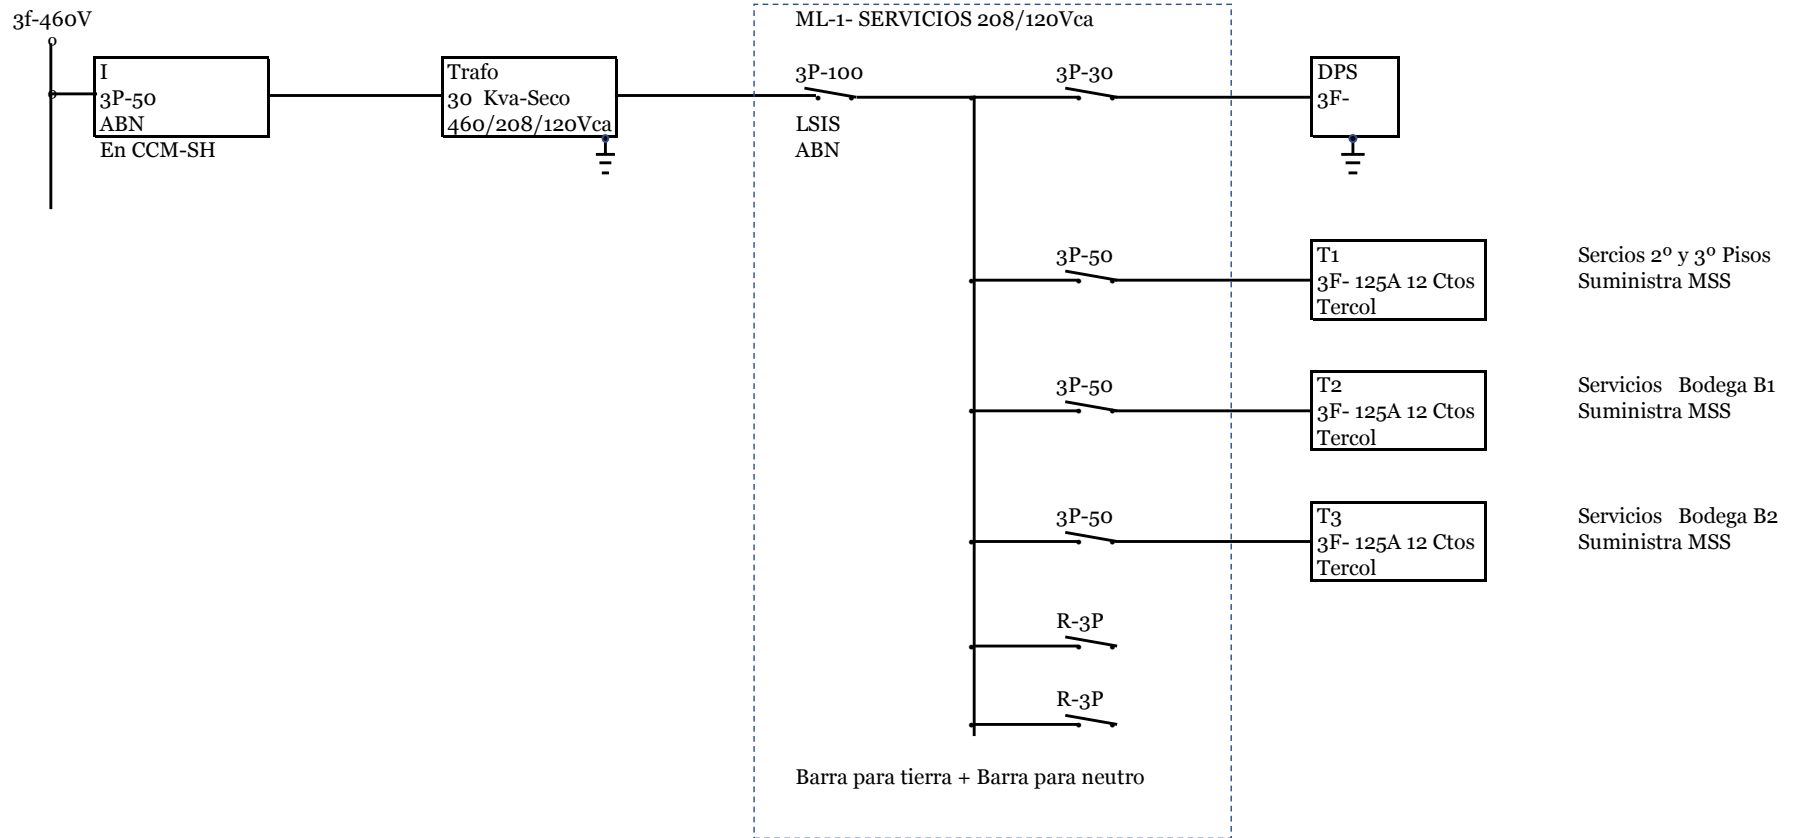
3f-460V

I
3P-50
ABN
En CCM-SH

Trafo
30 Kva-Seco
460/208/120Vca

ML-1- SERVICIOS 208/120Vca

3P-100
LSIS
ABN

3P-30

DPS
3F-

3P-50

T1
3F- 125A 12 Ctos
Tercol

Sercios 2º y 3º Pisos
Suministra MSS

3P-50

T2
3F- 125A 12 Ctos
Tercol

Servicios Bodega B1
Suministra MSS

3P-50

T3
3F- 125A 12 Ctos
Tercol

Servicios Bodega B2
Suministra MSS

R-3P

R-3P

Barra para tierra + Barra para neutro